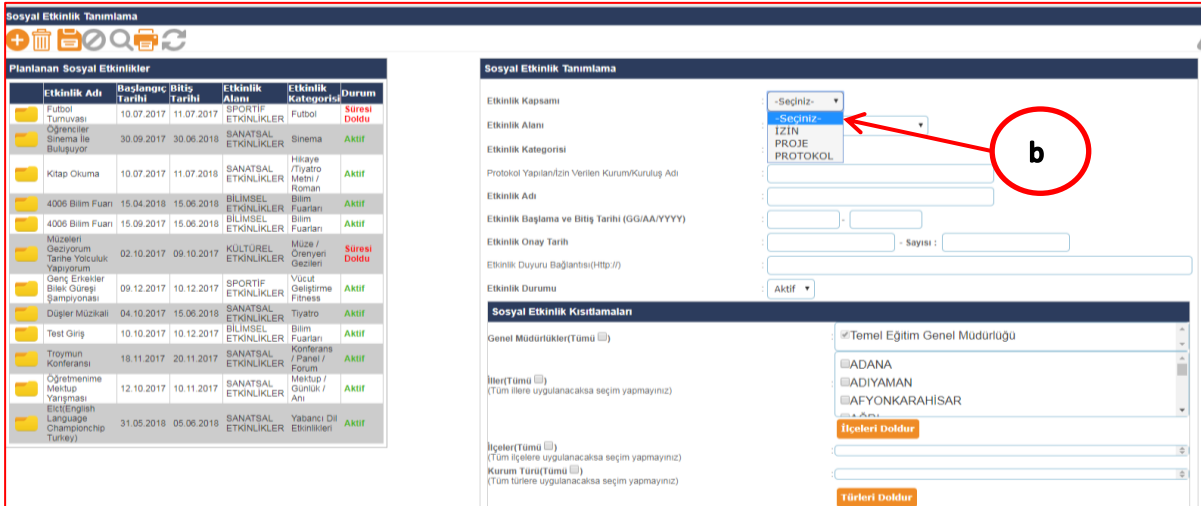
Sosyal Etkinlik Tanımlama

Planlanan Sosyal Etkinlikler

| | Etkinlik Adı | Başlangıç Tarihi | Bitiş Tarihi | Etkinlik Alanı | Etkinlik Kategorisi | Durum |
|---|---|---|---|---|---|---|
| | Futbol Turnuvası | 10.07.2017 | 11.07.2017 | SPORTİF ETKİNLİKLER | Futbol | Süresi Doldu |
| | Öğrenciler Sinema ile Buluşuyor | 30.09.2017 | 30.06.2018 | SANATSAL ETKİNLİKLER | Sinema | Aktif |
| | Kitap Okuma | 10.07.2017 | 11.07.2018 | SANATSAL ETKİNLİKLER | Hikaye /Tiyatro Metni / Roman | Aktif |
| | 4006 Bilim Fuarı | 15.04.2018 | 15.06.2018 | BİLİMSEL ETKİNLİKLER | Bilim Fuarları | Aktif |
| | 4006 Bilim Fuarı | 15.09.2017 | 15.06.2018 | BİLİMSEL ETKİNLİKLER | Bilim Fuarları | Aktif |
| | Müzeleri Geziyorum Tarihe Yolculuk Yapıyorum | 02.10.2017 | 09.10.2017 | KÜLTÜREL ETKİNLİKLER | Müze / Örenyeri Gezileri | Süresi Doldu |
| | Genç Erkekler Bilek Güreşi Şampiyonası | 09.12.2017 | 10.12.2017 | SPORTİF ETKİNLİKLER | Vücut Geliştirme Fitness | Aktif |
| | Düşler Müzikali | 04.10.2017 | 15.06.2018 | SANATSAL ETKİNLİKLER | Tiyatro | Aktif |
| | Test Giriş | 10.10.2017 | 10.12.2017 | BİLİMSEL ETKİNLİKLER | Bilim Fuarları | Aktif |
| | Troymun Konferansı | 18.11.2017 | 20.11.2017 | SANATSAL ETKİNLİKLER | Konferans / Panel / Forum | Aktif |
| | Öğretmenime Mektup Yarışması | 12.10.2017 | 10.11.2017 | SANATSAL ETKİNLİKLER | Mektup / Günlük / Anı | Aktif |
| | Elct(English Language Championchip Turkey) | 31.05.2018 | 05.06.2018 | SANATSAL ETKİNLİKLER | Yabancı Dil Etkinlikleri | Aktif |

Sosyal Etkinlik Tanımlama

Etkinlik Kapsamı : -Seçiniz-
-Seçiniz-
İZİN
PROJE
PROTOKOL

b

Etkinlik Alanı
Etkinlik Kategorisi
Protokol Yapılan/İzin Verilen Kurum/Kuruluş Adı :
Etkinlik Adı :
Etkinlik Başlama ve Bitiş Tarihi (GG/AA/YYYY) : -
Etkinlik Onay Tarih : - Sayısı :
Etkinlik Duyuru Bağlantısı(Http://) :
Etkinlik Durumu : Aktif

Sosyal Etkinlik Kısıtlamaları

Genel Müdürlükler(Tümü) Temel Eğitim Genel Müdürlüğü

İller(Tümü)
(Tüm illere uygulanacaksa seçim yapmayınız)
ADANA
ADIYAMAN
AFYONKARAHİSAR

İlçeleri Doldur

İlçeler(Tümü)
(Tüm ilçelere uygulanacaksa seçim yapmayınız)

Kurum Türü(Tümü)
(Tüm türlere uygulanacaksa seçim yapmayınız)

Türleri Doldur